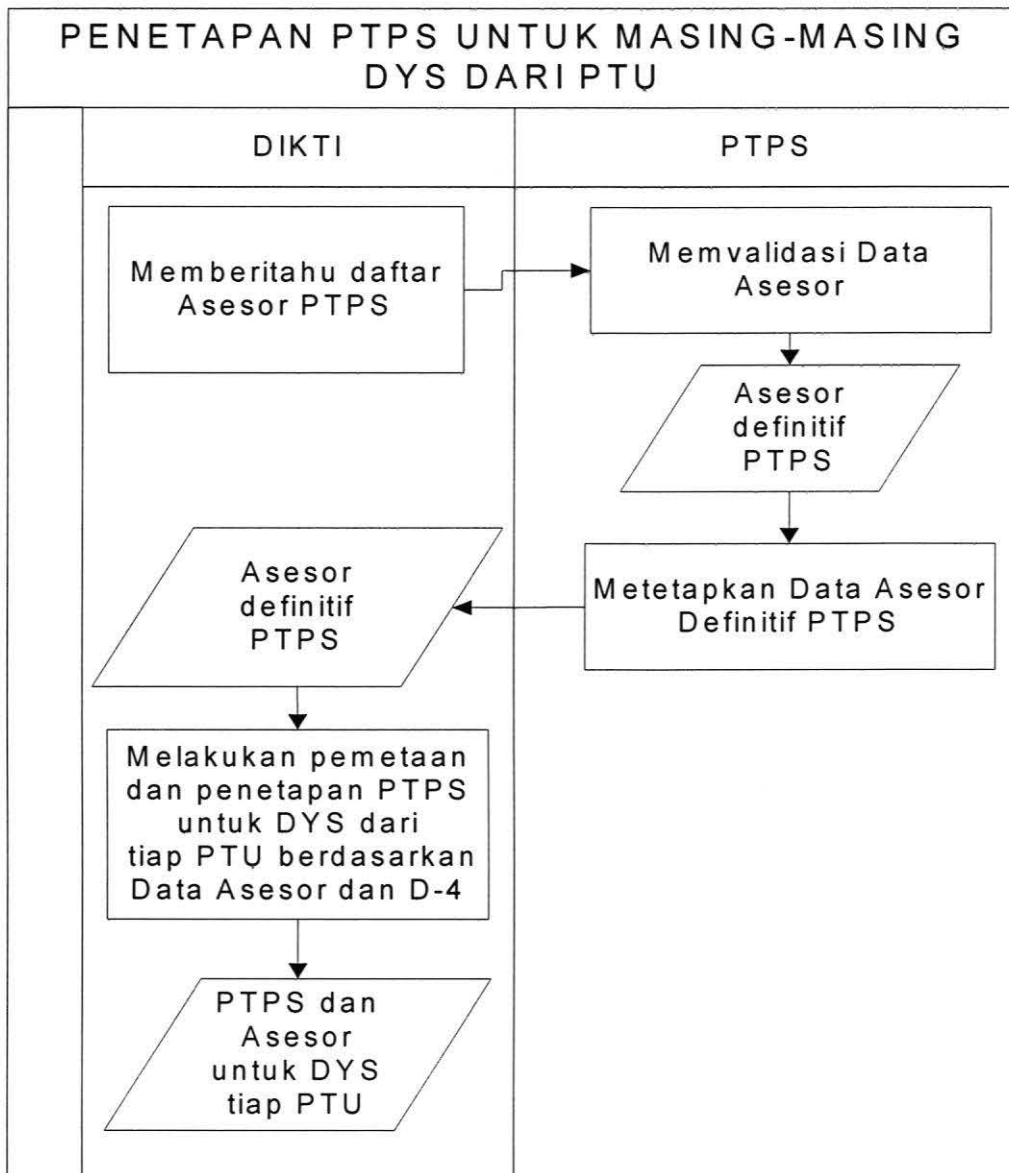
PENETAPAN PTPS UNTUK MASING-MASING DYS DARI PTU

DIKTI

PTPS

Memberitahu daftar Asesor PTPS

Memvalidasi Data Asesor

Asesor definitif PTPS

Metetapkan Data Asesor Definitif PTPS

Asesor definitif PTPS

Melakukan pemetaan dan penetapan PTPS untuk DYS dari tiap PTU berdasarkan Data Asesor dan D-4

PTPS dan Asesor untuk DYS tiap PTU